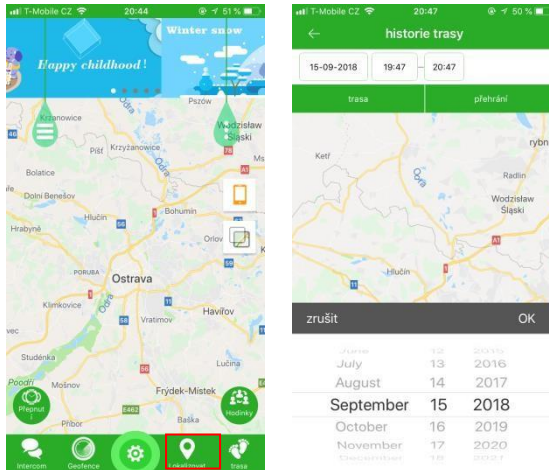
T-Mobile CZ 20:44 51 %

Happy childhood!

Winter snow

Krzanowice
Pszów
Wodzisław Śląski
Pišť
Krzyżanowice
Bolatice
Dolní Benešov
Hlučín
Bohumín
Hrabyně
Orlov
PORUBA
Ostrava
Klimkovice
Vratimov
Havířov
Studénka
Mošnov
Frýdek-Místek
Lučina
Baška
E462
Přepnout
Hodinky
Intercom
Geofence
Lokalizovat
trasa

T-Mobile CZ 20:47 50 %

historie trasy

15-09-2018
19:47
20:47

trasa
přehrání

Ketř
Odra
Radlin
Wodzisław Śląski
Hlučín
A1
rybn

zrušit
OK

June 12 2015
July 13 2016
August 14 2017
September 15 2018
October 16 2019
November 17 2020
December 18 2021